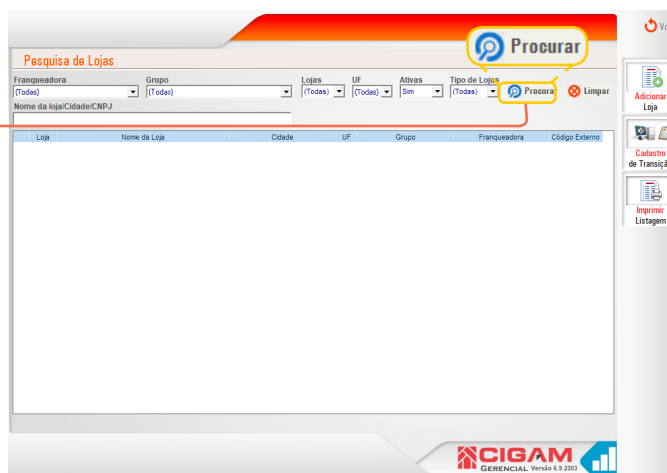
Vo

Procurar

Pesquisa de Lojas

Franqueadora
(Todas)

Grupo
(Todas)

Lojas
(Todas)

UF
(Todas)

Ativas
Sim

Tipo de Lojas
(Todas)

Procurar

Limpar

Nome da loja/Cidade/CNPJ

| Loja | Nome da Loja | Cidade | UF | Grupo | Franqueadora | Código Externo |
|---|---|---|---|---|---|---|

Adicionar Loja

Cadastro de Transiçã

Imprimir Listagem

CIGAM GERENCIAL Versão 6.9.2303